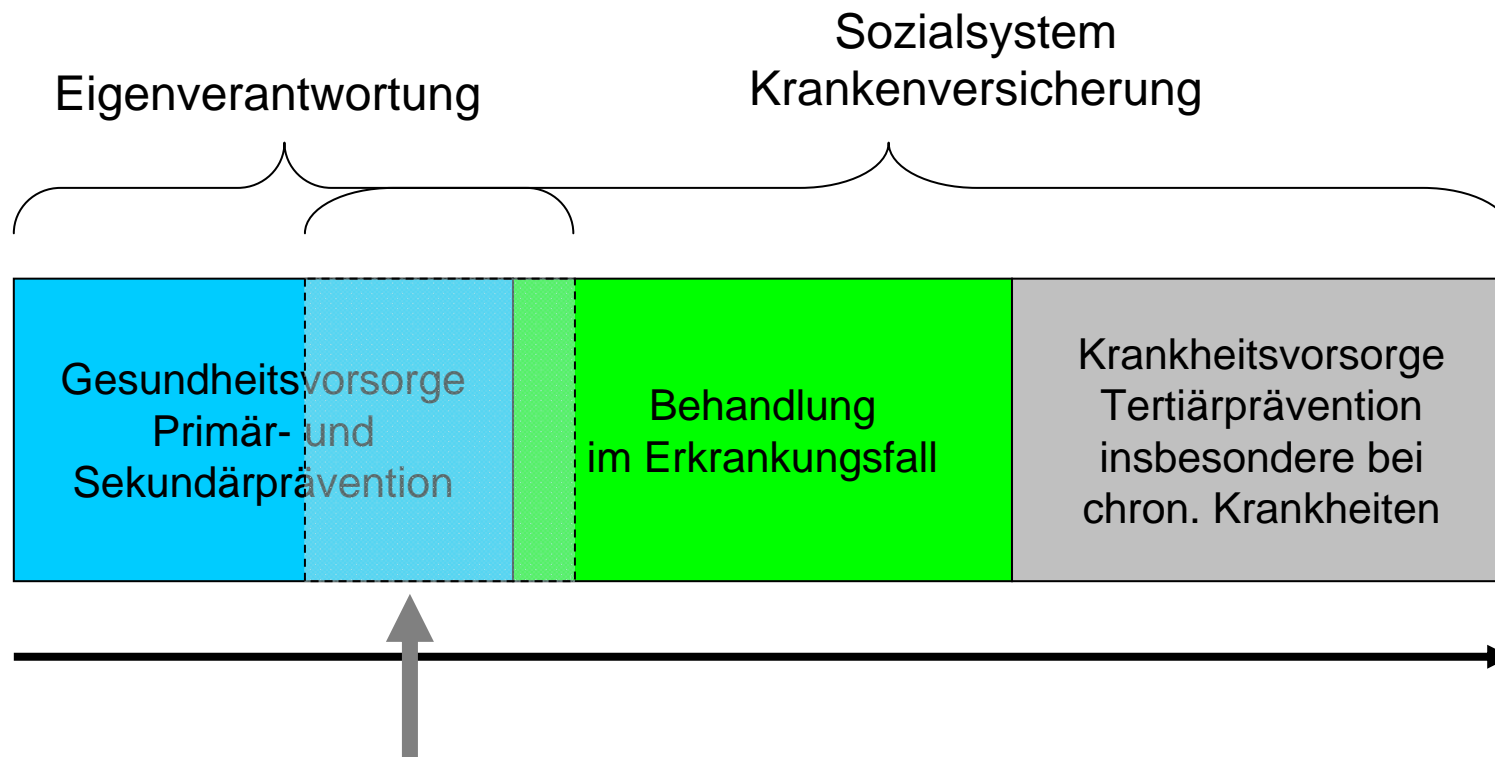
Sozialsystem
Krankenversicherung

Eigenverantwortung

Gesundheitsvorsorge
Primär- und
Sekundärprävention

Behandlung
im Erkrankungsfall

Krankheitsvorsorge
Tertiärprävention
insbesondere bei
chron. Krankheiten